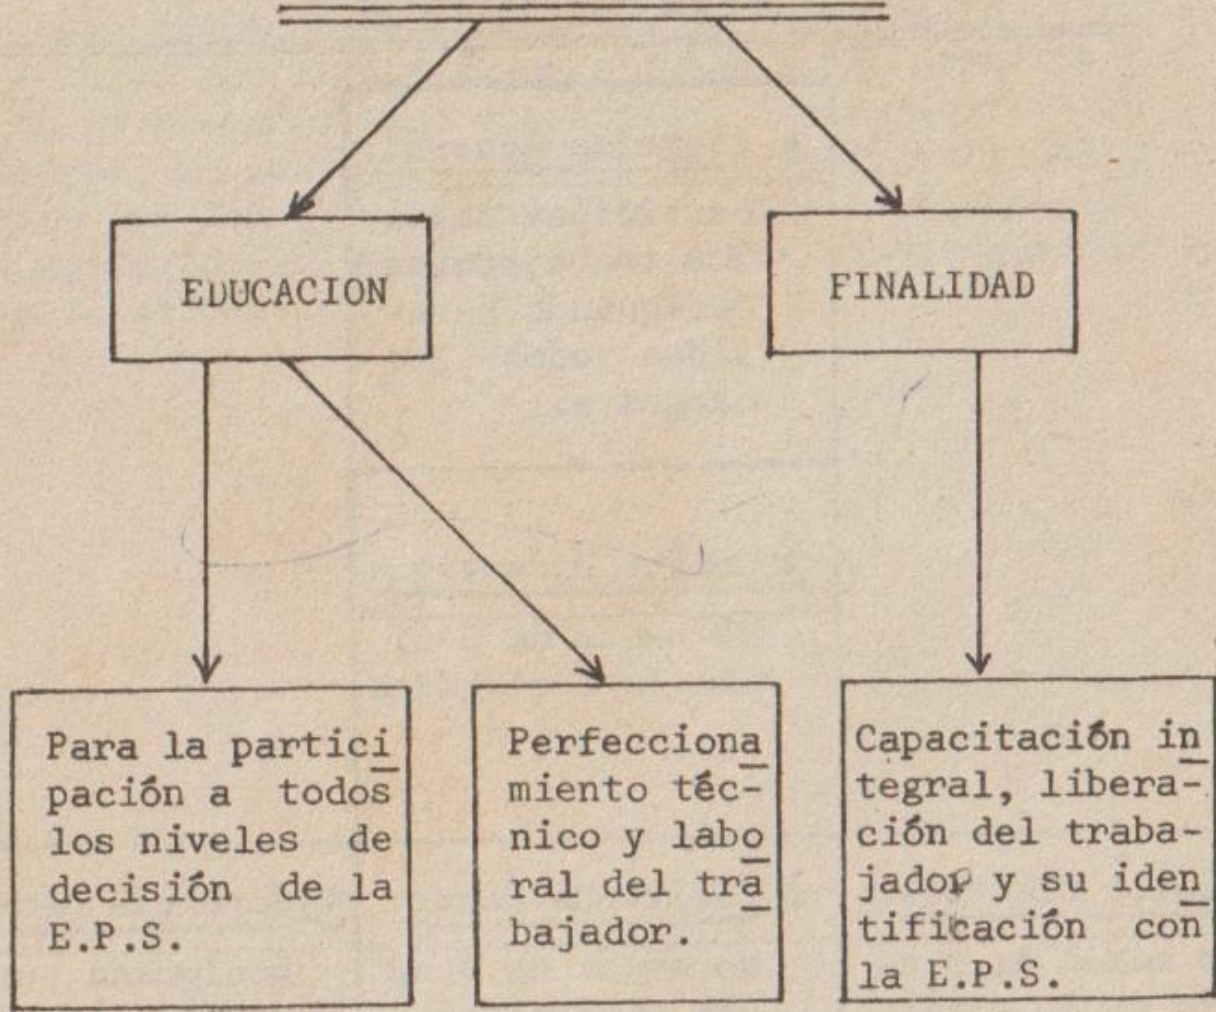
EDUCACION

FINALIDAD

Para la participación a todos los niveles de decisión de la E.P.S.

Perfeccionamiento técnico y laboral del trabajador.

Capacitación integral, liberación del trabajador y su identificación con la E.P.S.